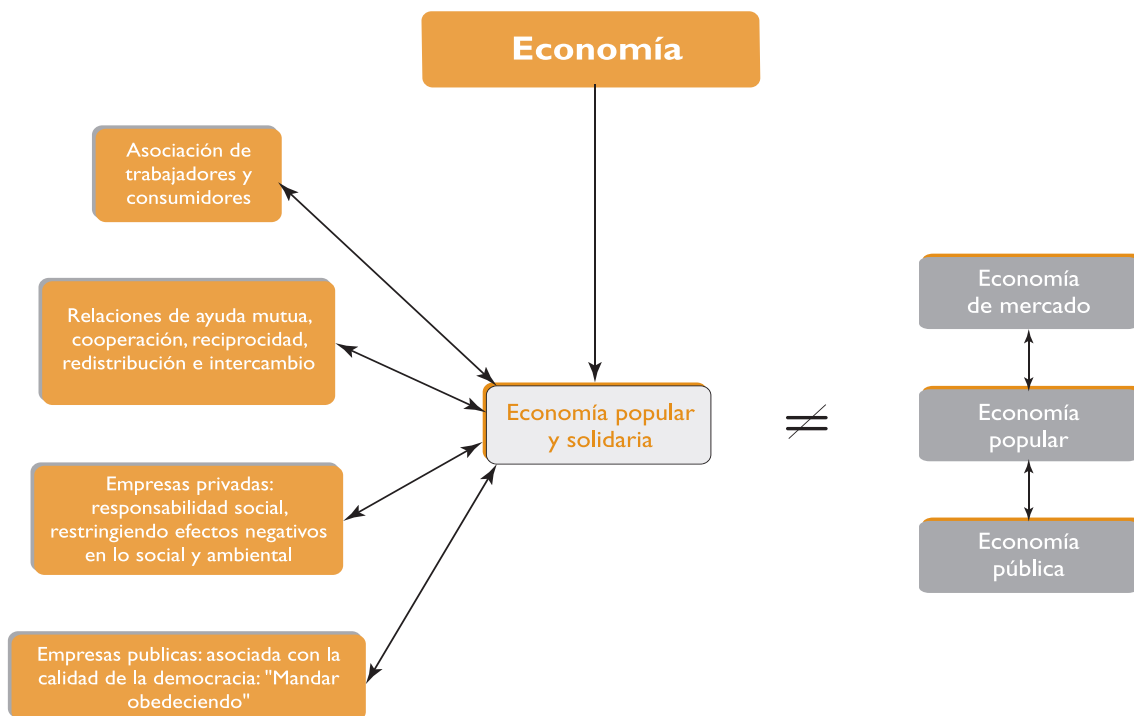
Economía

Asociación de trabajadores y consumidores

Relaciones de ayuda mutua, cooperación, reciprocidad, redistribución e intercambio

Empresas privadas: responsabilidad social, restringiendo efectos negativos en lo social y ambiental

Empresas publicas: asociada con la calidad de la democracia: "Mandar obedeciendo"

Economía popular y solidaria

$\neq$

Economía de mercado

Economía popular

Economía pública